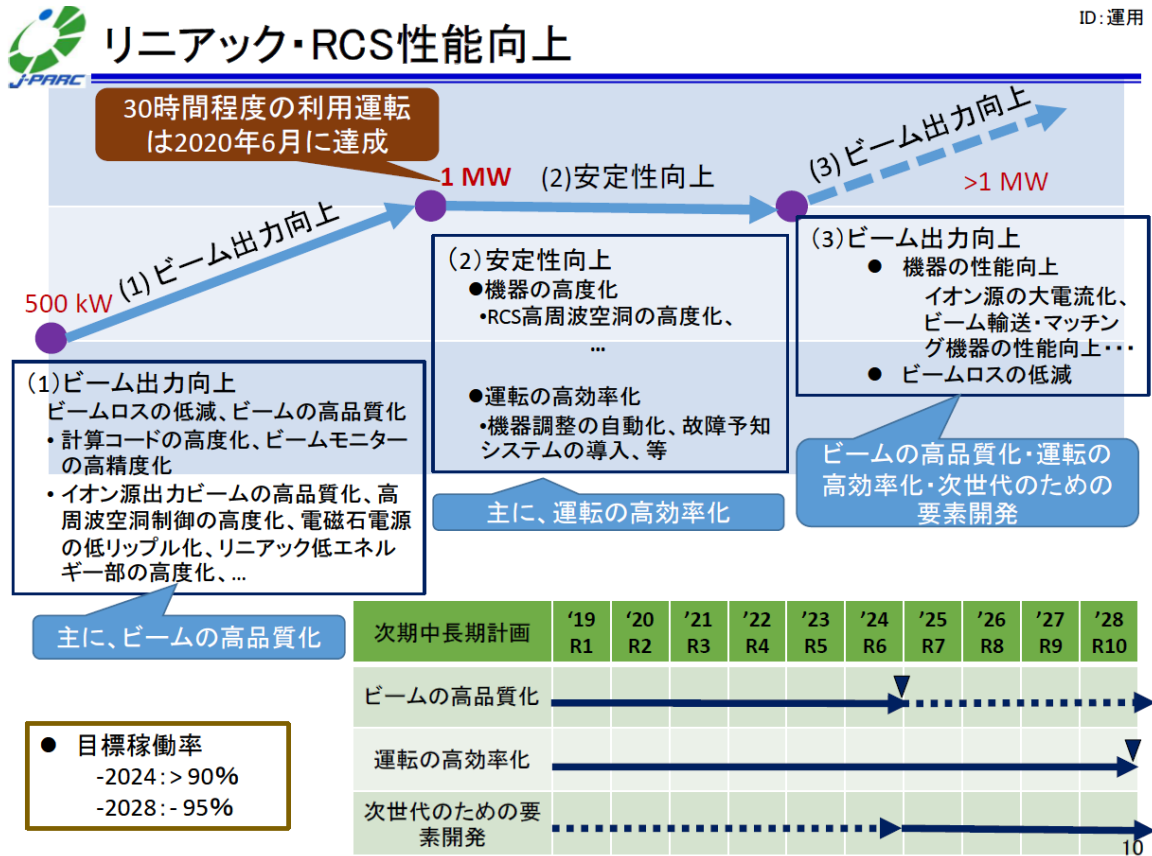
J-PARC

リニアック・RCS性能向上

ID:運用

30時間程度の利用運転は2020年6月に達成

1 MW

(2)安定性向上

(3)ビーム出力向上

>1 MW

(1)ビーム出力向上

500 kW

（2）安定性向上
●機器の高度化
•RCS高周波空洞の高度化、
…
●運転の高効率化
•機器調整の自動化、故障予知システムの導入、等

（3）ビーム出力向上
● 機器の性能向上
イオン源の大電流化、ビーム輸送・マッチング機器の性能向上・・・
● ビームロスの低減

（1）ビーム出力向上
ビームロスの低減、ビームの高品質化
• 計算コードの高度化、ビームモニターの高精度化
• イオン源出力ビームの高品質化、高周波空洞制御の高度化、電磁石電源の低リップル化、リニアック低エネルギー部の高度化、…

主に、運転の高効率化

ビームの高品質化・運転の高効率化・次世代のための要素開発

主に、ビームの高品質化

| 次期中長期計画 | '19 R1 | '20 R2 | '21 R3 | '22 R4 | '23 R5 | '24 R6 | '25 R7 | '26 R8 | '27 R9 | '28 R10 |
|---|---|---|---|---|---|---|---|---|---|---|
| ビームの高品質化 | | | | | | | | | | |
| 運転の高効率化 | | | | | | | | | | |
| 次世代のための要素開発 | | | | | | | | | | |

● 目標稼働率
-2024：> 90%
-2028：- 95%

10